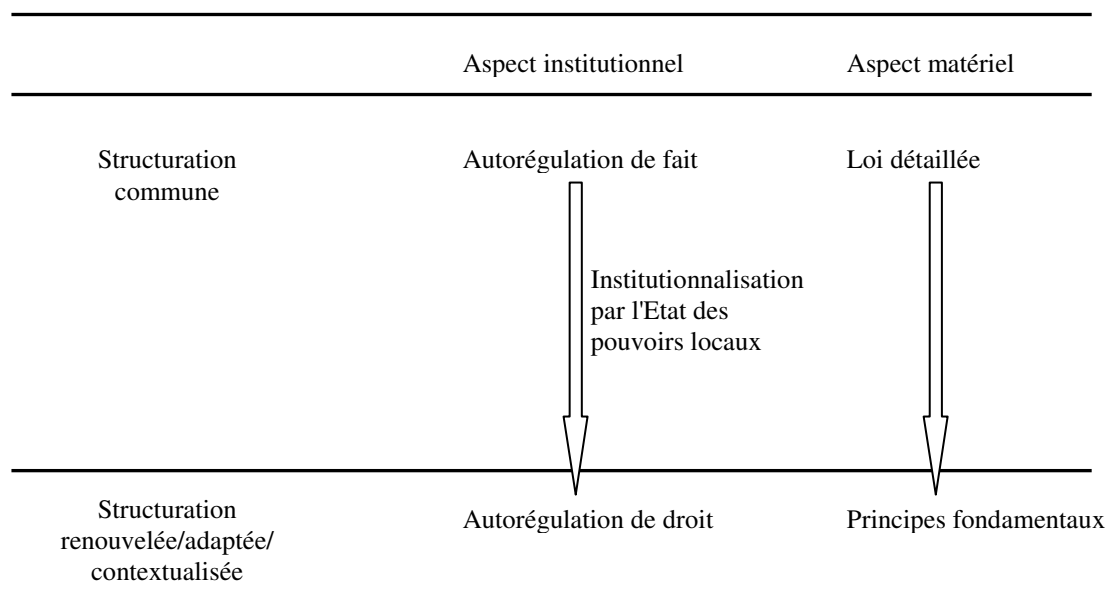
| | Aspect institutionnel | Aspect matériel |
|---|---|---|
| Structuration commune | Autorégulation de fait | Loi détaillée |
| | Institutionnalisation par l'Etat des pouvoirs locaux | |
| Structuration renouvelée/adaptée/contextualisée | Autorégulation de droit | Principes fondamentaux |